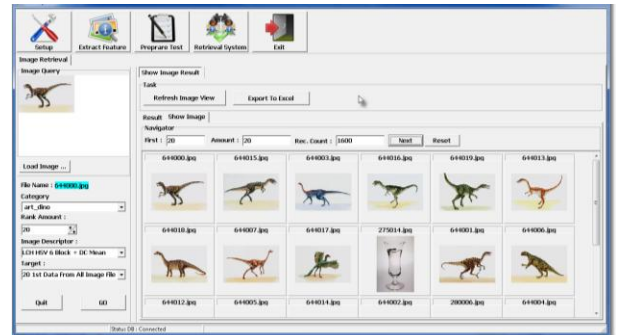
Setup
Extract Feature
Preprare Test
Retrieval System
Exit

Image Retrieval
Image Query
Load Image ...
File Name : 644000.jpg
Category
art_dino
Rank Amount :
20
Image Descriptor :
LCH HSV 6 Block + DC Mean
Target :
20 1st Data From All Image File
Quit
GO

Show Image Result
Task
Refresh Image View
Export To Excel
Result
Show Image
Navigator
First : 20
Amount : 20
Rec. Count : 1600
Next
Reset

| 644000.jpg | 644015.jpg | 644003.jpg | 644016.jpg | 644019.jpg | 644013.jpg |
|---|---|---|---|---|---|
| 644010.jpg | 644007.jpg | 644017.jpg | 275014.jpg | 644001.jpg | 644006.jpg |
| 644012.jpg | 644005.jpg | 644014.jpg | 644002.jpg | 280006.jpg | 644004.jpg |

Status DB : Connected